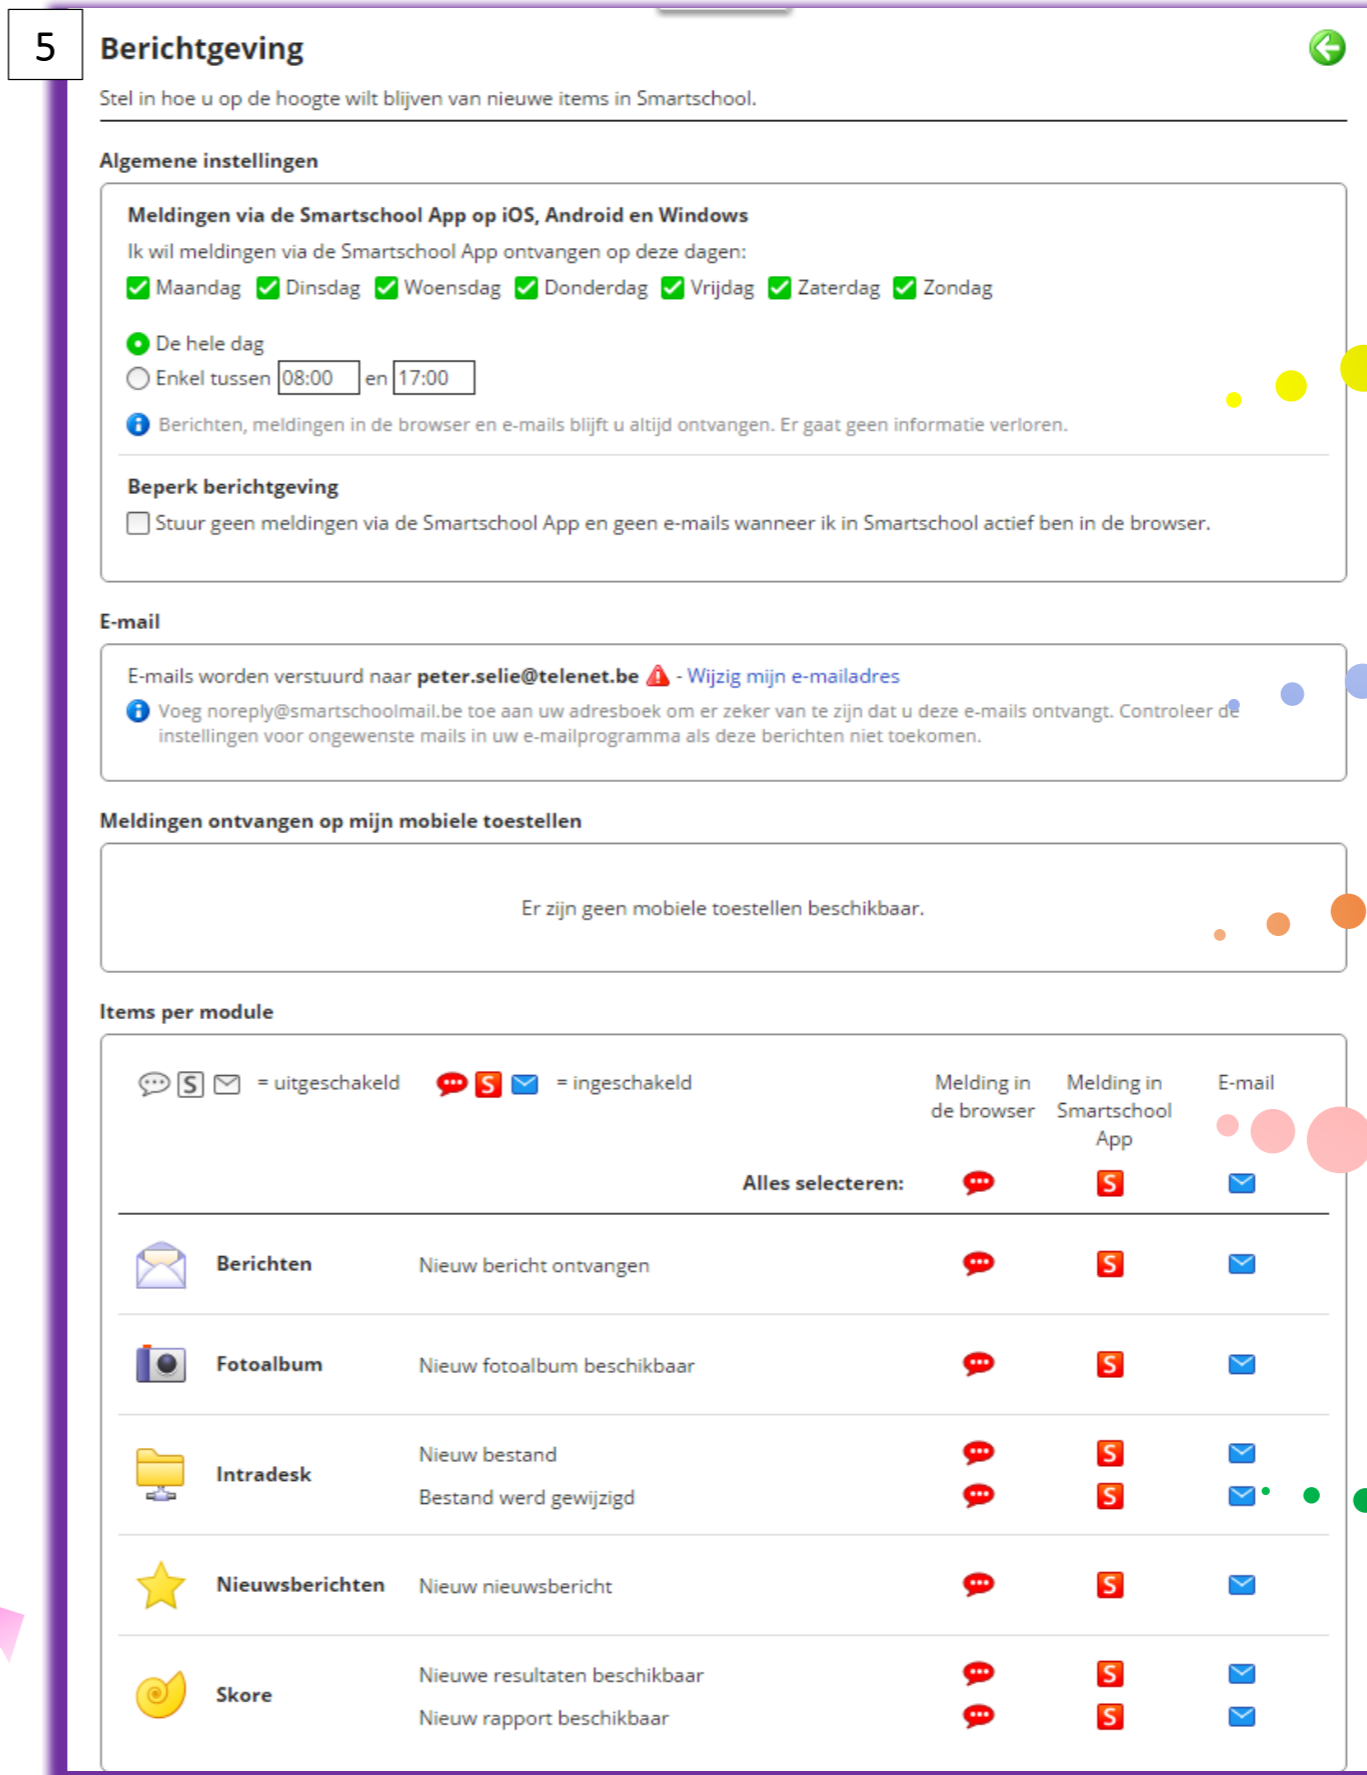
5

Berichtgeving

Stel in hoe u op de hoogte wilt blijven van nieuwe items in Smartschool.

Algemene instellingen

Meldingen via de Smartschool App op iOS, Android en Windows

Ik wil meldingen via de Smartschool App ontvangen op deze dagen:

Maandag Dinsdag Woensdag Donderdag Vrijdag Zaterdag Zondag

De hele dag
Enkel tussen 08:00 en 17:00

Berichten, meldingen in de browser en e-mails blijft u altijd ontvangen. Er gaat geen informatie verloren.

Beperk berichtgeving

Stuur geen meldingen via de Smartschool App en geen e-mails wanneer ik in Smartschool actief ben in de browser.

E-mail

E-mails worden verstuurd naar peter.selie@telenet.be - Wijzig mijn e-mailadres

Voeg noreply@smartschoolmail.be toe aan uw adresboek om er zeker van te zijn dat u deze e-mails ontvangt. Controleer de instellingen voor ongewenste mails in uw e-mailprogramma als deze berichten niet toekomen.

Meldingen ontvangen op mijn mobiele toestellen

Er zijn geen mobiele toestellen beschikbaar.

Items per module

S = uitgeschakeld S = ingeschakeld

| | | | Melding in de browser | Melding in Smartschool App | E-mail |
|---|---|---|---|---|---|
| | | Alles selecteren: | | S | |
| | Berichten | Nieuw bericht ontvangen | | S | |
| | Fotoalbum | Nieuw fotoalbum beschikbaar | | S | |
| | Intradesk | Nieuw bestand | | S | |
| | | Bestand werd gewijzigd | | S | |
| | Nieuwsberichten | Nieuw nieuwsbericht | | S | |
| | Skore | Nieuwe resultaten beschikbaar | | S | |
| | | Nieuw rapport beschikbaar | | S | |